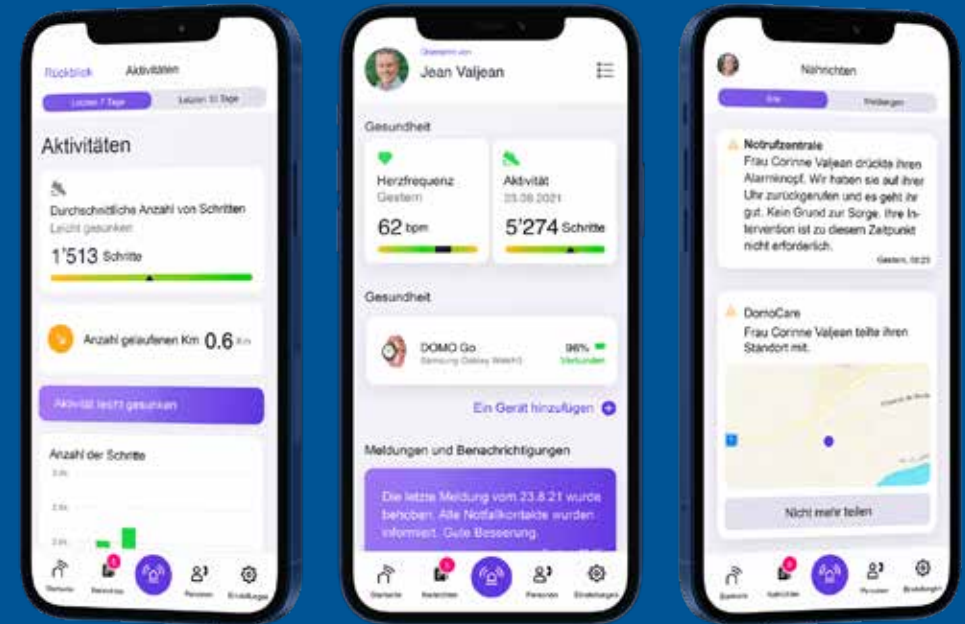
Rückblick Aktivitäten

Letzten 7 Tage Letzten 30 Tage

Aktivitäten

Durchschnittliche Anzahl von Schritten

Leicht gesunken

1'513 Schritte

Anzahl gelaufenen Km 0.6 Km

Aktivität leicht gesunken

Anzahl der Schritte

Startseite Nachrichten Personen Einstellungen

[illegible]

Jean Valjean

Gesundheit

Herzfrequenz

Gestern

62 bpm

Aktivität

23.08.2021

5'274 Schritte

Gesundheit

DOMO Go

Samsung Galaxy Watch3

96%

Verbunden

Ein Gerät hinzufügen

Meldungen und Benachrichtigungen

Die letzte Meldung vom 23.8.21 wurde behoben. Alle Notfallkontakte wurden informiert. Gute Besserung.

Startseite Nachrichten Personen Einstellungen

Nachrichten

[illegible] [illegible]

Notrufzentrale

Frau Corinne Valjean drückte ihren Alarmknopf. Wir haben sie auf ihrer Uhr zurückgerufen und es geht ihr gut. Kein Grund zur Sorge. Ihre Intervention ist zu diesem Zeitpunkt nicht erforderlich.

Gestern, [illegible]

DomoCare

Frau Corinne Valjean teilte ihren Standort mit.

Nicht mehr teilen

Startseite Nachrichten Personen Einstellungen